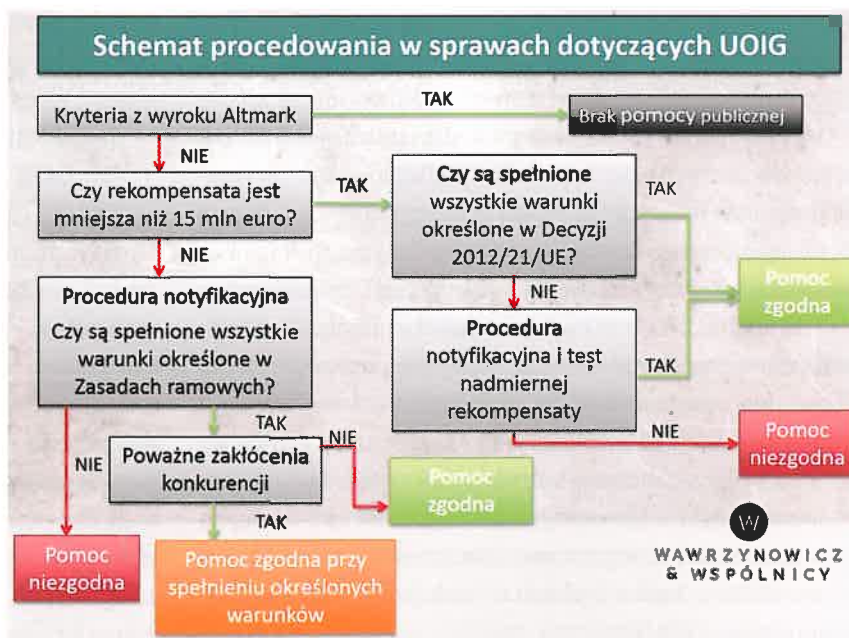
Schemat procedowania w sprawach dotyczących UOIG

Kryteria z wyroku Altmark

TAK

Brak pomocy publicznej

NIE

Czy rekompensata jest mniejsza niż 15 mln euro?

TAK

Czy są spełnione wszystkie warunki określone w Decyzji 2012/21/UE?

TAK

NIE

Procedura notyfikacyjna

Czy są spełnione wszystkie warunki określone w Zasadach ramowych?

NIE

Procedura notyfikacyjna i test nadmiernej rekompensaty

TAK

Pomoc zgodna

TAK

NIE

NIE

Poważne zakłócenia konkurencji

NIE

Pomoc niezgodna

Pomoc zgodna

TAK

Pomoc niezgodna

Pomoc zgodna przy spełnieniu określonych warunków

W

WAWRZYNOWICZ & WSPÓLNICY